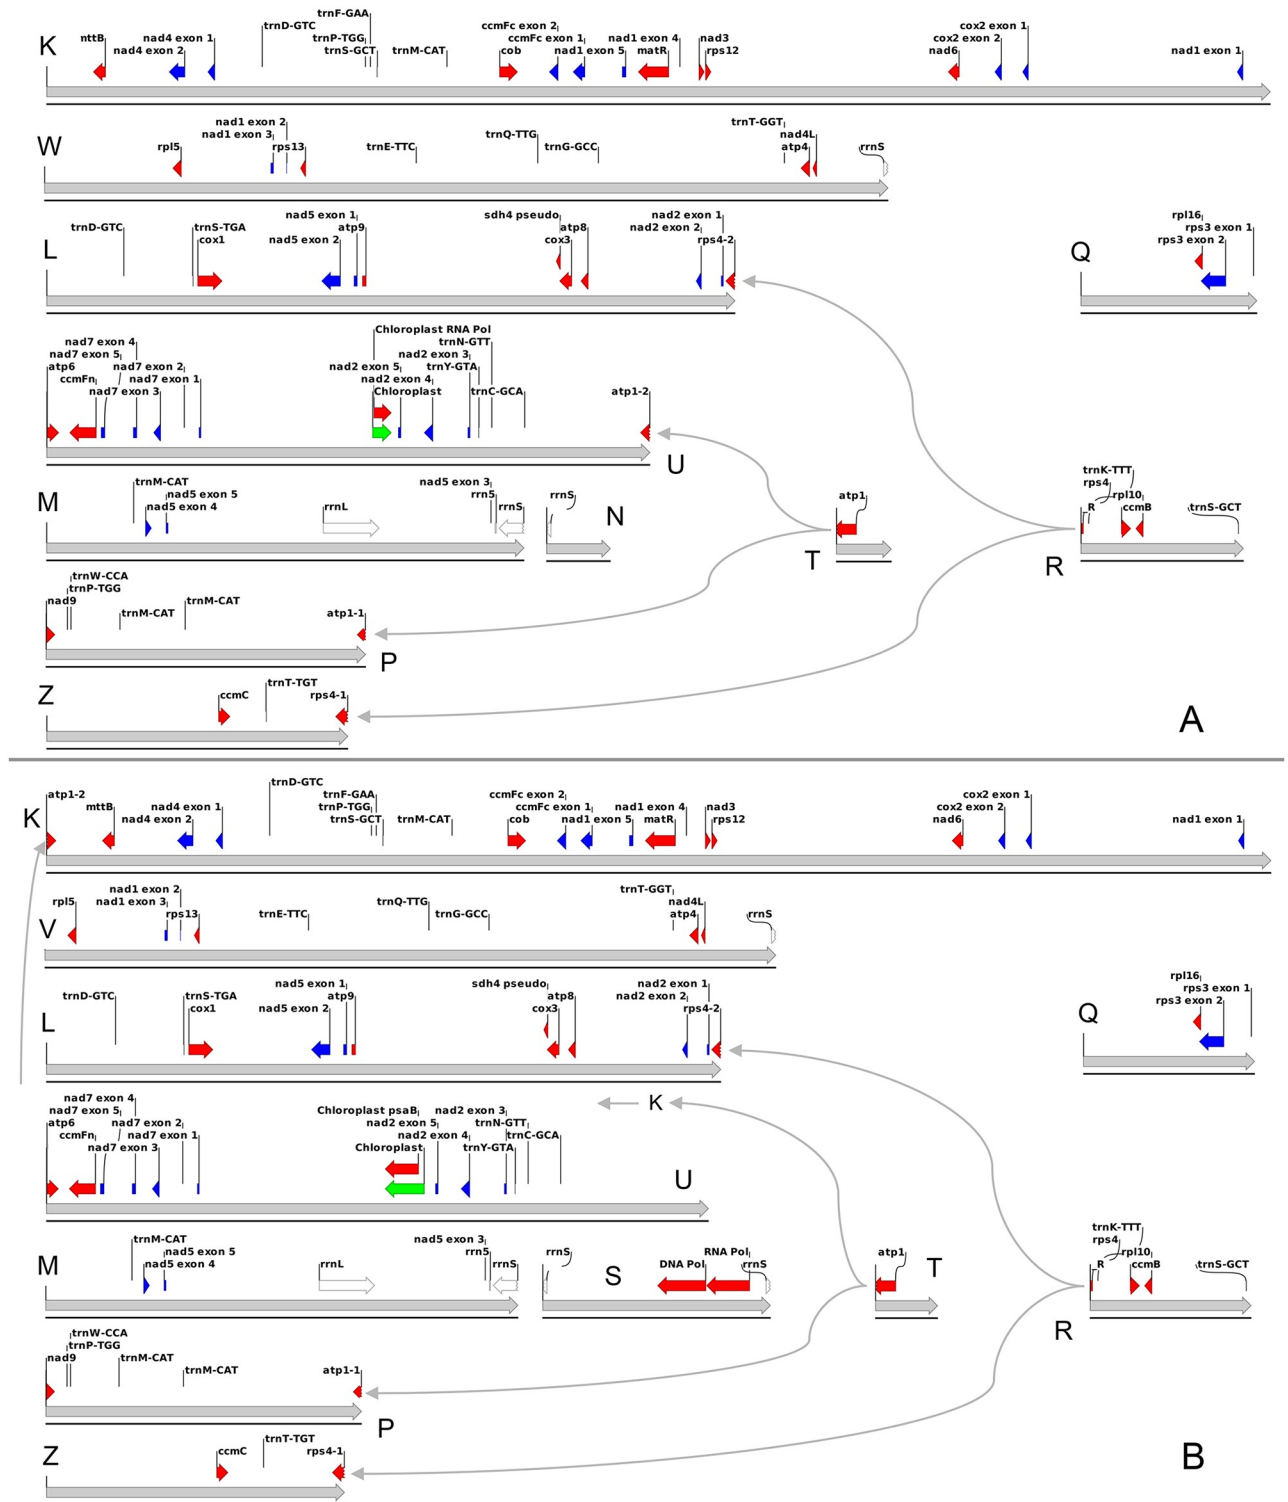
K
trnF-GAA
trnD-GTC
trnP-TGG
nttB
nad4 exon 1
nad4 exon 2
trnS-GCT
trnM-CAT
ccmFc exon 2
ccmFc exon 1
cob
nad1 exon 5
nad1 exon 4
matR
nad3
rps12
cox2 exon 1
cox2 exon 2
nad6
nad1 exon 1

W
nad1 exon 2
nad1 exon 3
rpl5
rps13
trnE-TTC
trnQ-TTG
trnG-GCC
trnT-GGT
nad4L
atp4
rrnS

L
trnD-GTC
trnS-TGA
cox1
nad5 exon 1
atp9
nad5 exon 2
sdh4 pseudo
atp8
cox3
nad2 exon 1
nad2 exon 2
rps4-2

Q
rpl16
rps3 exon 1
rps3 exon 2

nad7 exon 4
nad7 exon 5
atp6
ccmFn
nad7 exon 2
nad7 exon 1
nad7 exon 3
Chloroplast RNA Pol
trnN-GTT
nad2 exon 3
nad2 exon 5
trnY-GTA
nad2 exon 4
Chloroplast
trnC-GCA
atp1-2
U

M
trnM-CAT
nad5 exon 5
nad5 exon 4
rrnL
nad5 exon 3
rrn5
rrnS
rrnS
N
atp1
T
trnK-TTT
rps4
R
rpl10
ccmB
trnS-GCT
R

trnW-CCA
trnP-TGG
nad9
trnM-CAT
trnM-CAT
atp1-1
P

Z
ccmC
trnT-TGT
rps4-1
A

atp1-2
K
trnD-GTC
mttB
nad4 exon 1
nad4 exon 2
trnF-GAA
trnP-TGG
trnS-GCT
trnM-CAT
ccmFc exon 2
ccmFc exon 1
cob
nad1 exon 5
nad1 exon 4
matR
nad3
rps12
cox2 exon 1
cox2 exon 2
nad6
nad1 exon 1

V
nad1 exon 2
nad1 exon 3
rpl5
rps13
trnE-TTC
trnQ-TTG
trnG-GCC
trnT-GGT
nad4L
atp4
rrnS

L
trnD-GTC
trnS-TGA
cox1
nad5 exon 1
atp9
nad5 exon 2
sdh4 pseudo
atp8
cox3
nad2 exon 1
nad2 exon 2
rps4-2

Q
rpl16
rps3 exon 1
rps3 exon 2

K
nad7 exon 4
nad7 exon 5
atp6
ccmFn
nad7 exon 2
nad7 exon 1
nad7 exon 3
Chloroplast psaB
nad2 exon 3
nad2 exon 5
trnN-GTT
nad2 exon 4
trnC-GCA
Chloroplast
trnY-GTA
U

M
trnM-CAT
nad5 exon 5
nad5 exon 4
rrnL
nad5 exon 3
rrn5
rrnS
rrnS
S
DNA Pol
RNA Pol
rrnS
atp1
T
trnK-TTT
rps4
R
rpl10
ccmB
trnS-GCT
R

trnW-CCA
trnP-TGG
nad9
trnM-CAT
trnM-CAT
atp1-1
P

Z
ccmC
trnT-TGT
rps4-1
B